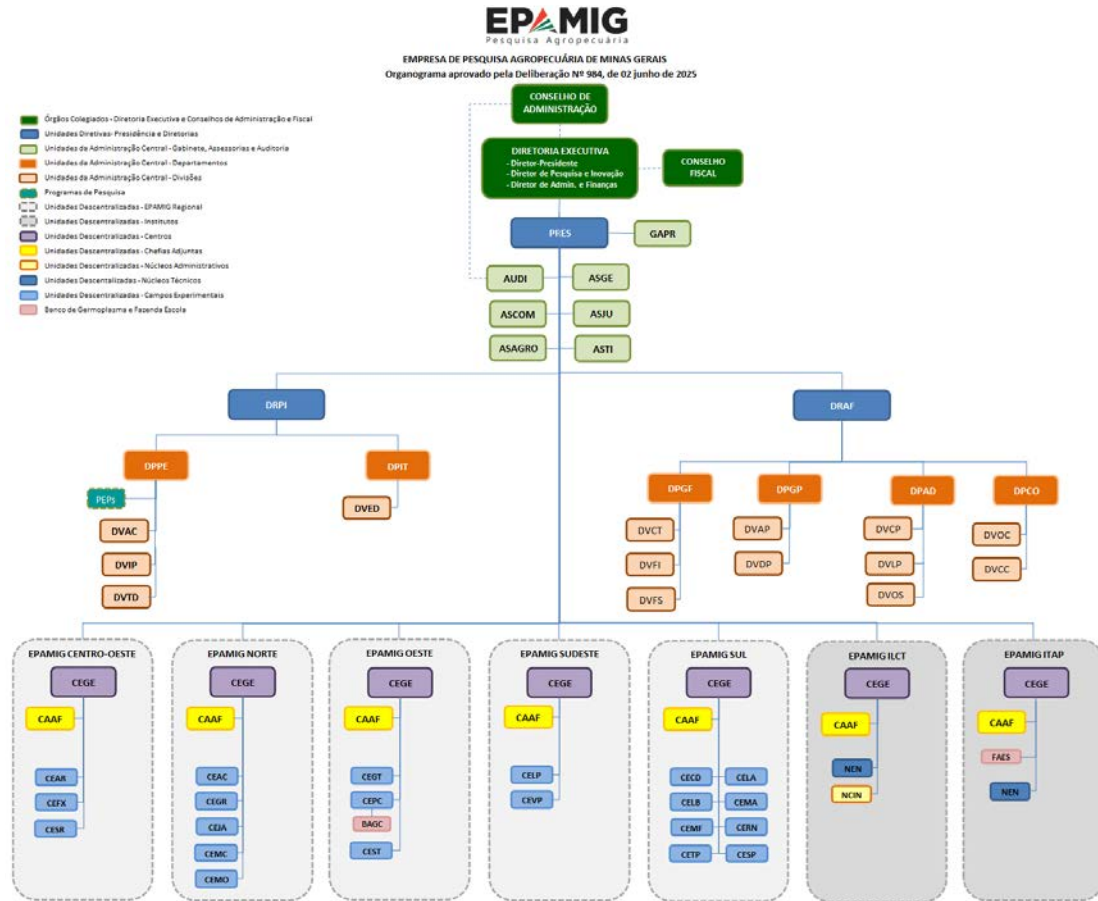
EPAMIG
Pesquisa Agropecuária

EMPRESA DE PESQUISA AGROPECUÁRIA DE MINAS GERAIS
Organograma aprovado pela Deliberação Nº 984, de 02 junho de 2025

Órgãos Colegiados - Diretoria Executiva e Conselhos de Administração e Fiscal
Unidades Diretivas - Presidência e Diretorias
Unidades da Administração Central - Gabinete, Assessorias e Auditoria
Unidades da Administração Central - Departamentos
Unidades da Administração Central - Divisões
Programas de Pesquisa
Unidades Descentralizadas - EPAMIG Regional
Unidades Descentralizadas - Institutos
Unidades Descentralizadas - Centros
Unidades Descentralizadas - Chefias Adjuntas
Unidades Descentralizadas - Núcleos Administrativos
Unidades Descentralizadas - Núcleos Técnicos
Unidades Descentralizadas - Campos Experimentais
Banco de Germoplasma e Fazenda Escola

CONSELHO DE ADMINISTRAÇÃO

DIRETORIA EXECUTIVA
- Diretor-Presidente
- Diretor de Pesquisa e Inovação
- Diretor de Admin. e Finanças

CONSELHO FISCAL

PRES
GAPR
AUDI
ASGE
ASCOM
ASJU
ASAGRO
ASTI

DRPI
DPPE
PEPs
DVAC
DVIP
DVTD
DPIT
DVED

DRAF
DPGF
DVCT
DVFI
DVFS
DPGP
DVAP
DVDP
DPAD
DVCP
DVLP
DVOS
DPCO
DVOC
DVCC

EPAMIG CENTRO-OESTE
CEGE
CAAF
CEAR
CEFX
CESR

EPAMIG NORTE
CEGE
CAAF
CEAC
CEGR
CEJA
CEMC
CEMO

EPAMIG OESTE
CEGE
CAAF
CEGT
CEPC
BAGC
CEST

EPAMIG SUDESTE
CEGE
CAAF
CELP
CEVP

EPAMIG SUL
CEGE
CAAF
CECD
CELA
CELB
CEMA
CEMF
CERN
CETP
CESP

EPAMIG ILCT
CEGE
CAAF
NEN
NCIN

EPAMIG ITAP
CEGE
CAAF
FAES
NEN